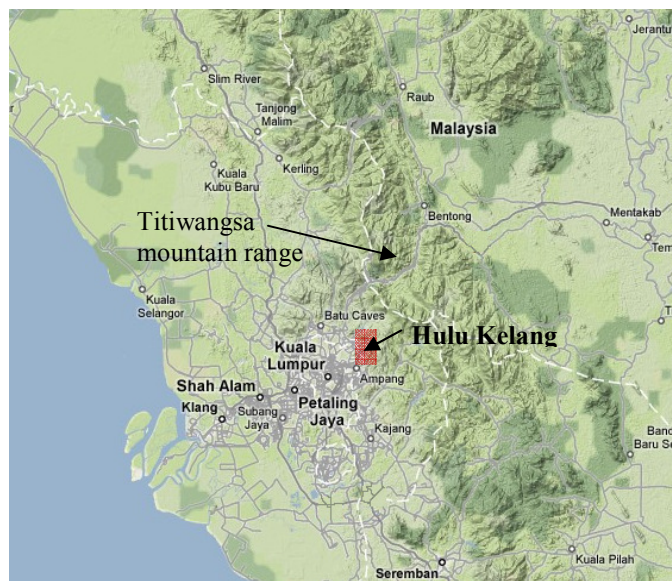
Jerantu
Slim River
Raub
Tanjong Malim
Malaysia
Kuala Kubu Baru
Kerling
Bentong
Mentakab
Titiwangsa mountain range
Tem
Kuala Selangor
Batu Caves
Hulu Kelang
Kuala Lumpur
Ampang
Shah Alam
Klang
Subang Jaya
Petaling Jaya
Kajang
Band Baru Se
Kuala Pilah
Seremban